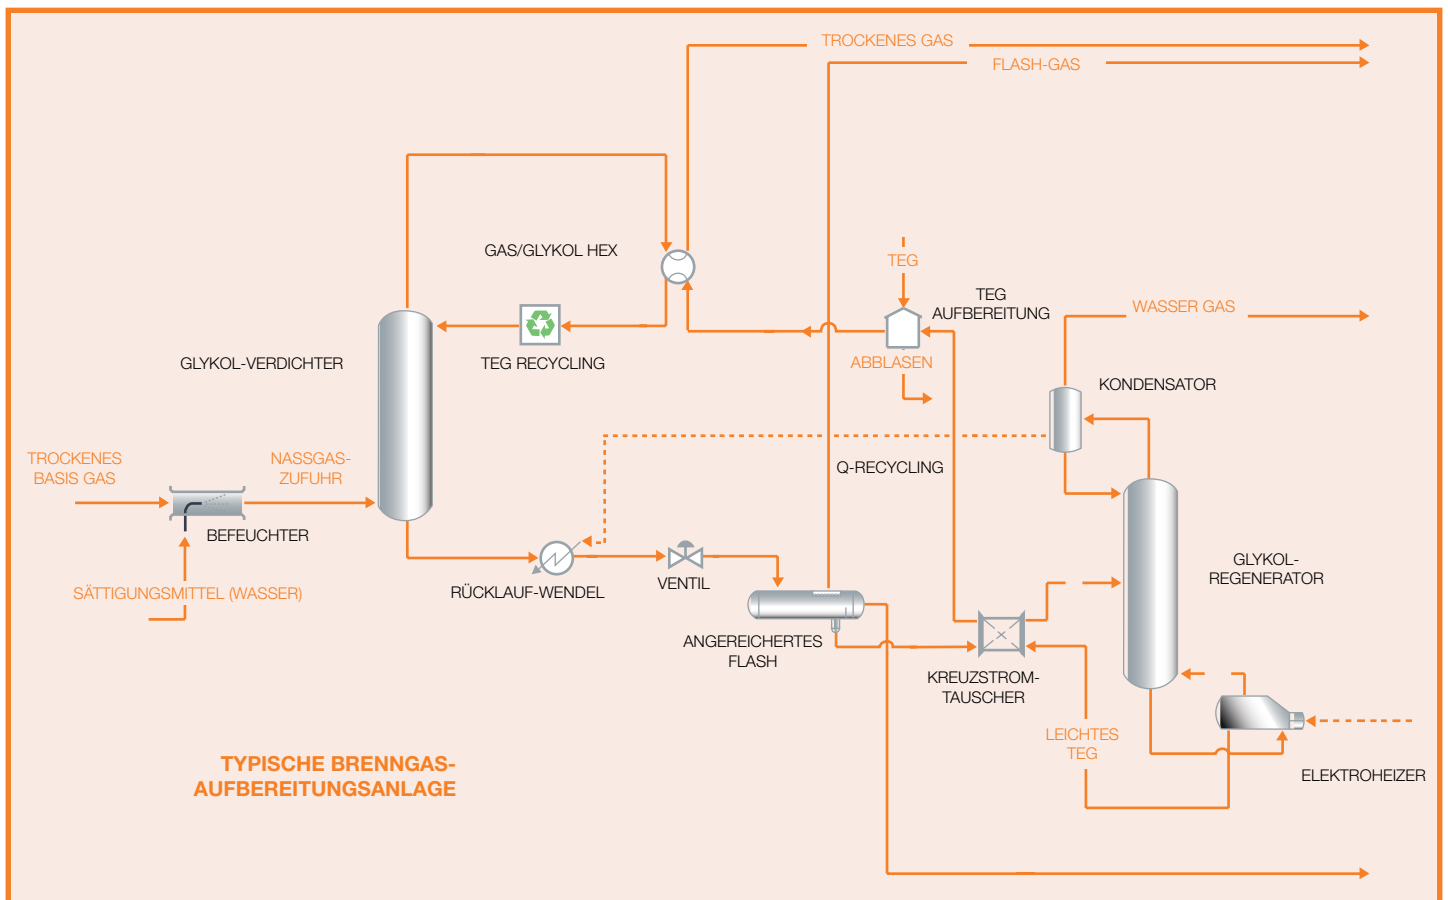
TROCKENES GAS
FLASH-GAS
GAS/GLYKOL HEX
TEG
TEG AUFBEREITUNG
WASSER GAS
GLYKOL-VERDICHTER
TEG RECYCLING
ABBLASEN
KONDENSATOR
TROCKENES BASIS GAS
NASSGAS-ZUFUHR
Q-RECYCLING
BEFEUCHTER
GLYKOL-REGENERATOR
SÄTTIGUNGSMITTEL (WASSER)
RÜCKLAUF-WENDEL
VENTIL
ANGEREICHERTES FLASH
KREUZSTROM-TAUSCHER
LEICHTES TEG
ELEKTROHEIZER
TYPISCHE BRENNGAS-AUFBEREITUNGSANLAGE